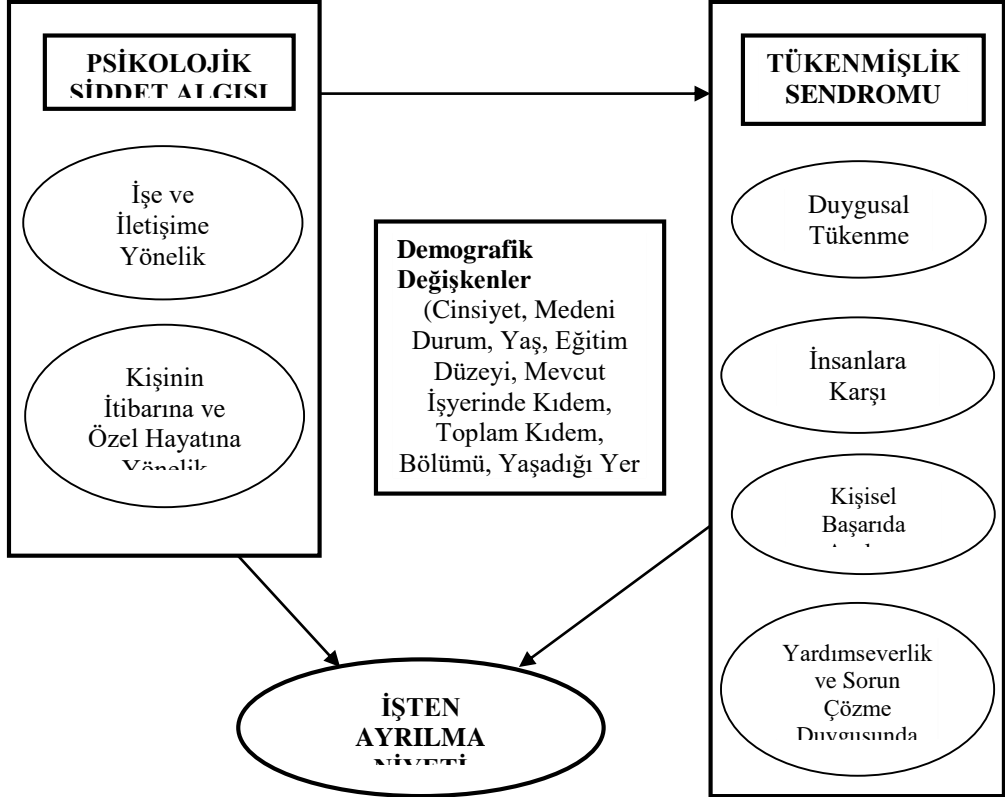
PSİKOLOJİK ŞİDDET ALGISI

İşe ve İletişime Yönelik

Kişinin İtibarına ve Özel Hayatına Yönelik

Demografik Değişkenler (Cinsiyet, Medeni Durum, Yaş, Eğitim Düzeyi, Mevcut İşyerinde Kıdem, Toplam Kıdem, Bölümü, Yaşadığı Yer

TÜKENMİŞLİK SENDROMU

Duygusal Tükenme

İnsanlara Karşı

Kişisel Başarıda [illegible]

Yardımseverlik ve Sorun Çözme Duygusunda

İŞTEN AYRILMA NİYETİ